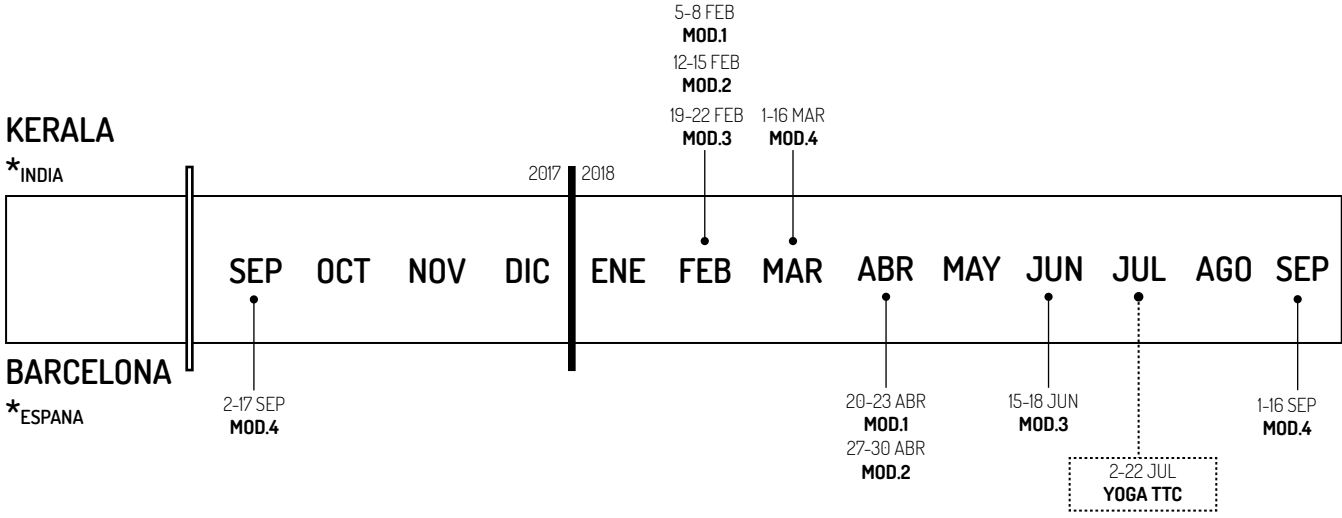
5-8 FEB
**MOD.1**
12-15 FEB
**MOD.2**
19-22 FEB
**MOD.3**
1-16 MAR
**MOD.4**

KERALA
*INDIA

2017 2018

SEP OCT NOV DIC ENE FEB MAR ABR MAY JUN JUL AGO SEP

BARCELONA
*ESPANA

2-17 SEP
**MOD.4**

20-23 ABR
**MOD.1**
27-30 ABR
**MOD.2**

15-18 JUN
**MOD.3**

2-22 JUL
**YOGA TTC**

1-16 SEP
**MOD.4**